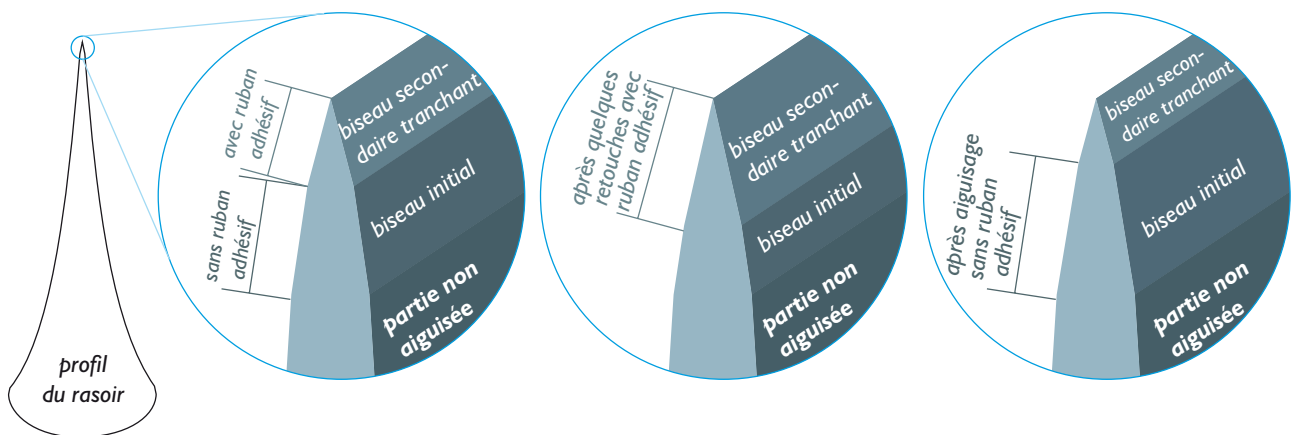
profil du rasoir

avec ruban adhésif

sans ruban adhésif

biseau secondaire tranchant

biseau initial

partie non aiguisée

après quelques retouches avec ruban adhésif

biseau secondaire tranchant

biseau initial

partie non aiguisée

après aiguisage sans ruban adhésif

biseau secondaire tranchant

biseau initial

partie non aiguisée